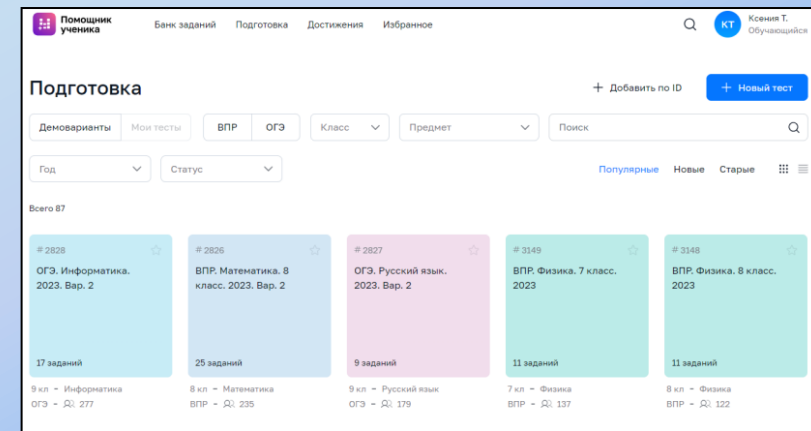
Помощник ученика

Банк заданий Подготовка Достижения Избранное

КТ Ксения Т. Обучающийся

Подготовка

+ Добавить по ID

+ Новый тест

Демоварианты Мои тесты

ВПР ОГЭ

Класс

Предмет

Поиск

Год

Статус

Популярные Новые Старые

Всего 87

# 2828
ОГЭ. Информатика. 2023. Вар. 2
17 заданий
9 кл • Информатика
ОГЭ • 277

# 2826
ВПР. Математика. 8 класс. 2023. Вар. 2
25 заданий
8 кл • Математика
ВПР • 235

# 2827
ОГЭ. Русский язык. 2023. Вар. 2
9 заданий
9 кл • Русский язык
ОГЭ • 179

# 3149
ВПР. Физика. 7 класс. 2023
11 заданий
7 кл • Физика
ВПР • 137

# 3148
ВПР. Физика. 8 класс. 2023
11 заданий
8 кл • Физика
ВПР • 122